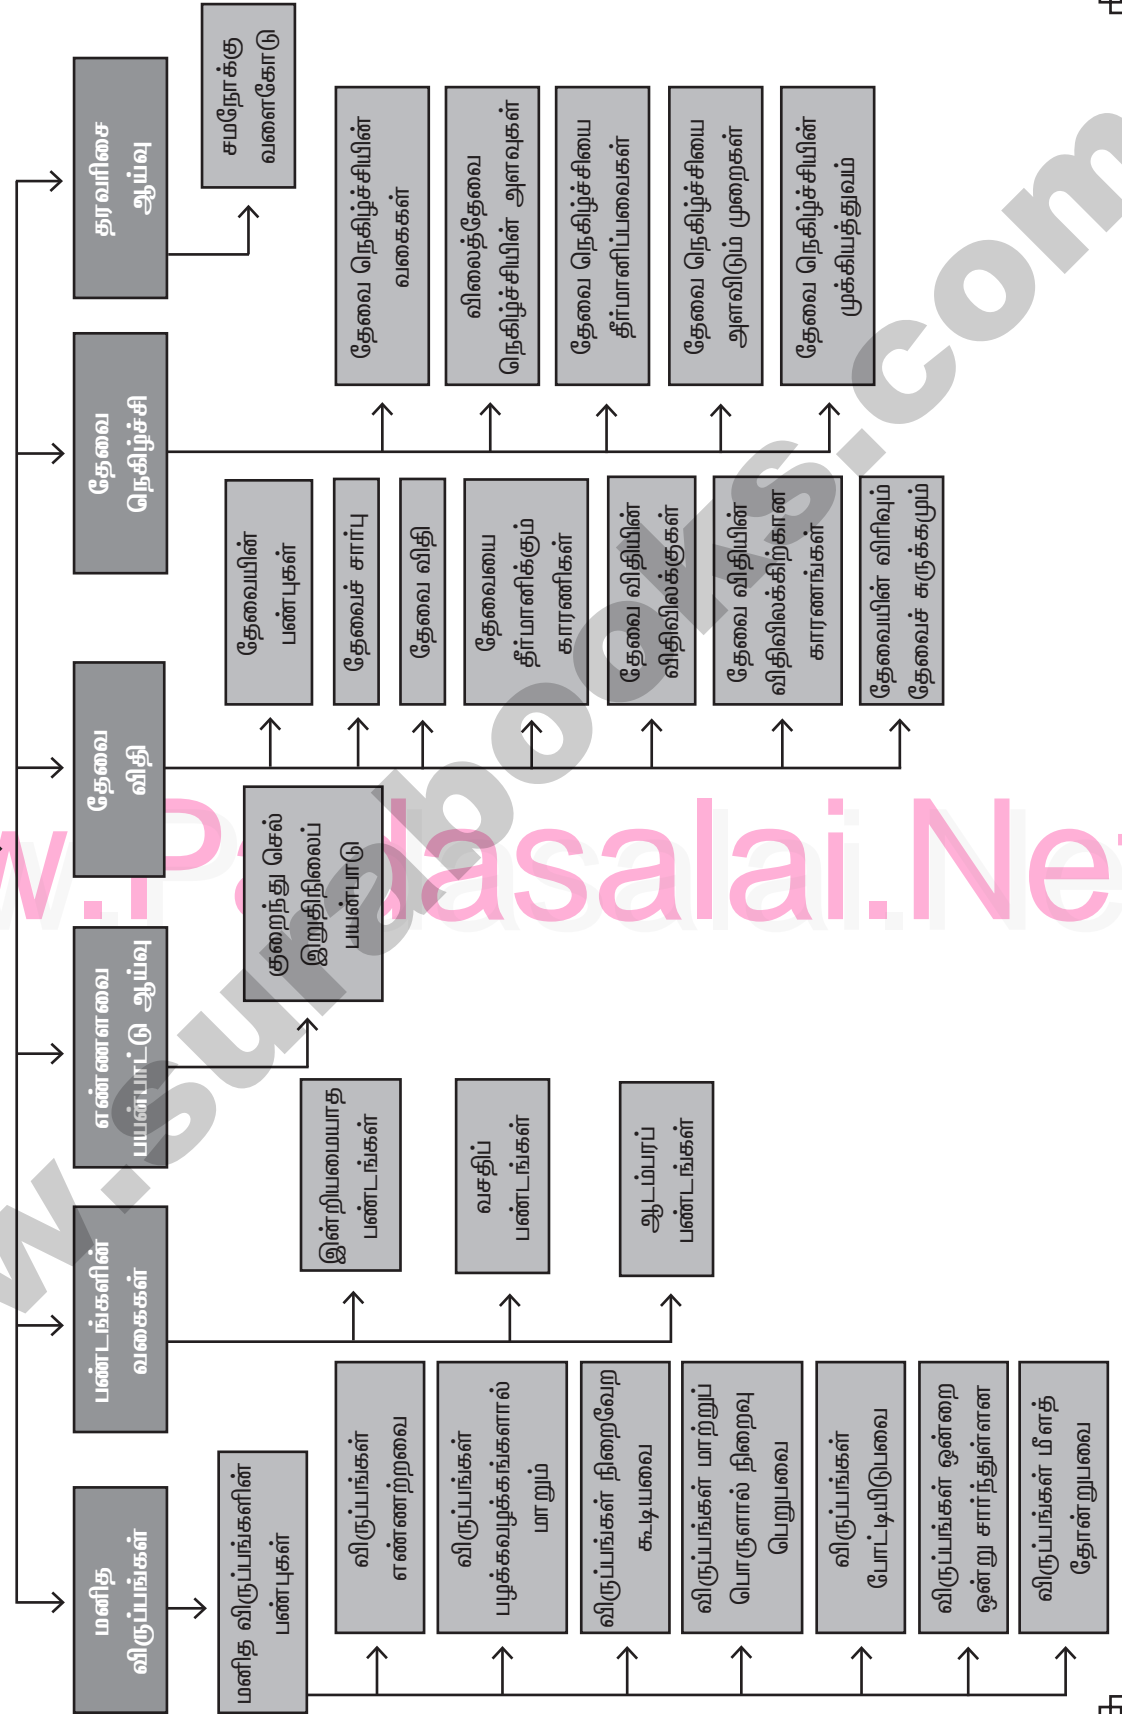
மனித விருப்பங்கள்

மனித விருப்பங்களின் பண்புகள்

விருப்பங்கள் எண்ணற்றவை

விருப்பங்கள் பழக்கவழக்கங்களால் மாறும்

விருப்பங்கள் நிறைவேற கூடியவை

விருப்பங்கள் மாற்றுப் பொருளால் நிறைவு பெறுபவை

விருப்பங்கள் போட்டியிடுபவை

விருப்பங்கள் ஒன்றை ஒன்று சார்ந்துள்ளன

விருப்பங்கள் மீளத் தோன்றுபவை

பண்டங்களின் வகைகள்

இன்றியமையாத பண்டங்கள்

வசதிப் பண்டங்கள்

ஆடம்பரப் பண்டங்கள்

எண்ணளவை பயன்பாட்டு ஆய்வு

குறைந்து செல் இறுதிநிலைப் பயன்பாடு

தேவை விதி

தேவையின் பண்புகள்

தேவைச் சார்பு

தேவை விதி

தேவையை தீர்மானிக்கும் காரணிகள்

தேவை விதியின் விதிவிலக்குகள்

தேவை விதியின் விதிவிலக்கிற்கான காரணங்கள்

தேவையின் விரிவும் தேவைச் சுருக்கமும்

தேவை நெகிழ்ச்சி

தேவை நெகிழ்ச்சியின் வகைகள்

விலைத்தேவை நெகிழ்ச்சியின் அளவுகள்

தேவை நெகிழ்ச்சியை தீர்மானிப்பவைகள்

தேவை நெகிழ்ச்சியை அளவிடும் முறைகள்

தேவை நெகிழ்ச்சியின் முக்கியத்துவம்

தரவரிசை ஆய்வு

சமநோக்கு வளைகோடு

www.Padasalai.Net

www.surabooks.com